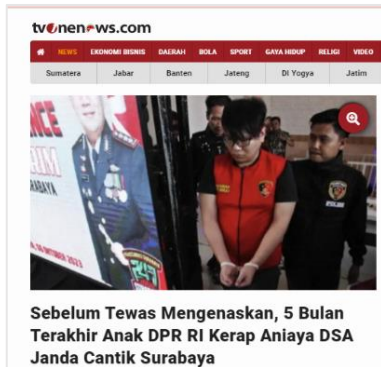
tvonenews.com

NEWS EKONOMI BISNIS DAERAH BOLA SPORT GAYA HIDUP RELIGI VIDEO

Sumatera Jabar Banten Jateng DI Yogya Jatim

NCE

Sebelum Tewas Mengenaskan, 5 Bulan Terakhir Anak DPR RI Kerap Aniaya DSA Janda Cantik Surabaya